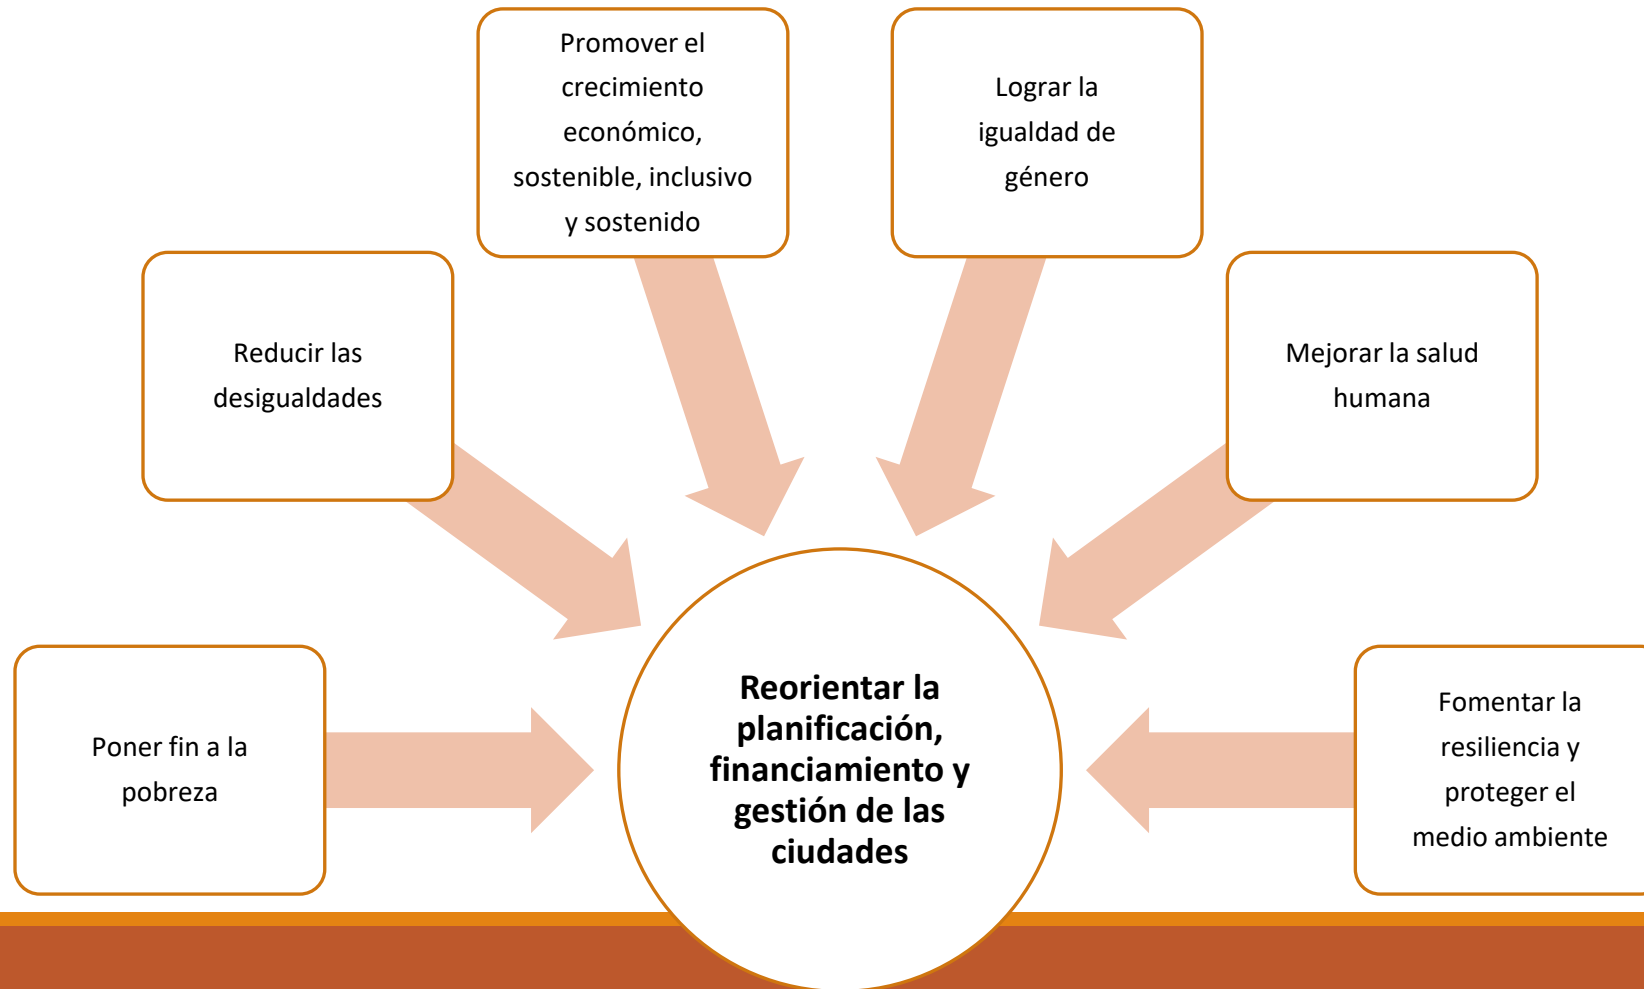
Promover el crecimiento económico, sostenible, inclusivo y sostenido

Lograr la igualdad de género

Reducir las desigualdades

Mejorar la salud humana

Poner fin a la pobreza

**Reorientar la planificación, financiamiento y gestión de las ciudades**

Fomentar la resiliencia y proteger el medio ambiente